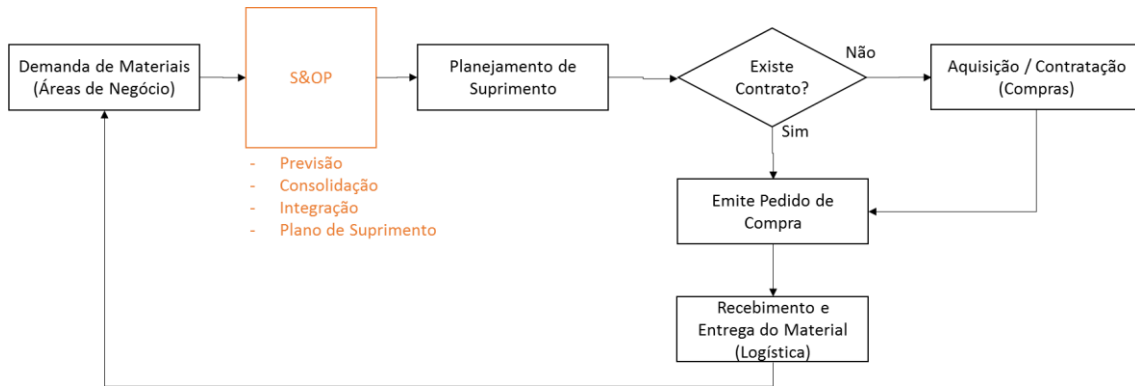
Demanda de Materiais (Áreas de Negócio)

S&OP

- Previsão
- Consolidação
- Integração
- Plano de Suprimento

Planejamento de Suprimento

Existe Contrato?

Não

Sim

Aquisição / Contratação (Compras)

Emite Pedido de Compra

Recebimento e Entrega do Material (Logística)